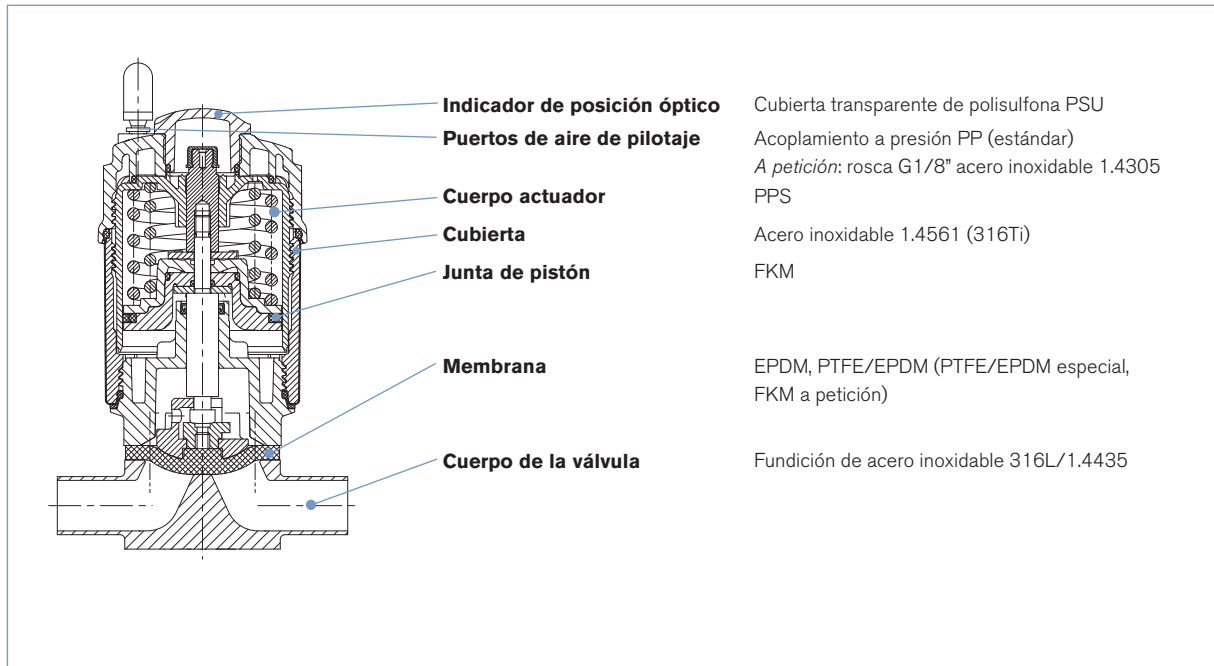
| | |
|---|---|
| **Indicador de posición óptico** | Cubierta transparente de polisulfona PSU |
| **Puertos de aire de pilotaje** | Acoplamiento a presión PP (estándar) *A petición*: rosca G1/8" acero inoxidable 1.4305 |
| **Cuerpo actuador** | PPS |
| **Cubierta** | Acero inoxidable 1.4561 (316Ti) |
| **Junta de pistón** | FKM |
| **Membrana** | EPDM, PTFE/EPDM (PTFE/EPDM especial, FKM a petición) |
| **Cuerpo de la válvula** | Fundición de acero inoxidable 316L/1.4435 |